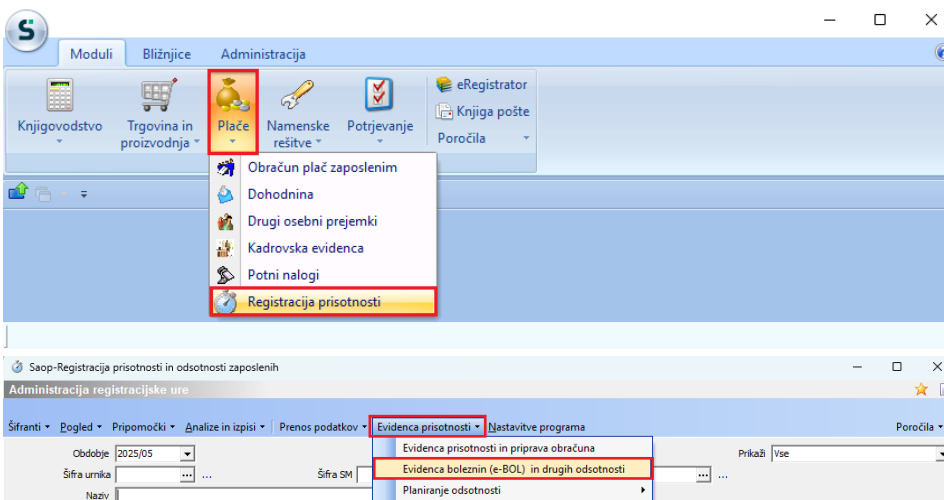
Moduli
Bližnjice
Administracija

Knjigovodstvo
Trgovina in proizvodnja
Plače
Namenske rešitve
Potrjevanje
eRegistrator
Knjiga pošte
Poročila

Obračun plač zaposlenim
Dohodnina
Drugi osebni prejemki
Kadrovska evidenca
Potni nalogi
Registracija prisotnosti

Saop-Registracija prisotnosti in odsotnosti zaposlenih
Administracija registracijske ure

Šifranti
Pogled
Pripomočki
Analize in izpisi
Prenos podatkov
Evidenca prisotnosti
Nastavitve programa
Poročila

Obdobje 2025/05
Šifra urnika ...
Šifra SM
Naziv

Evidenca prisotnosti in priprava obračuna
Evidenca boleznin (e-BOL) in drugih odsotnosti
Planiranje odsotnosti

Prikaži Vse